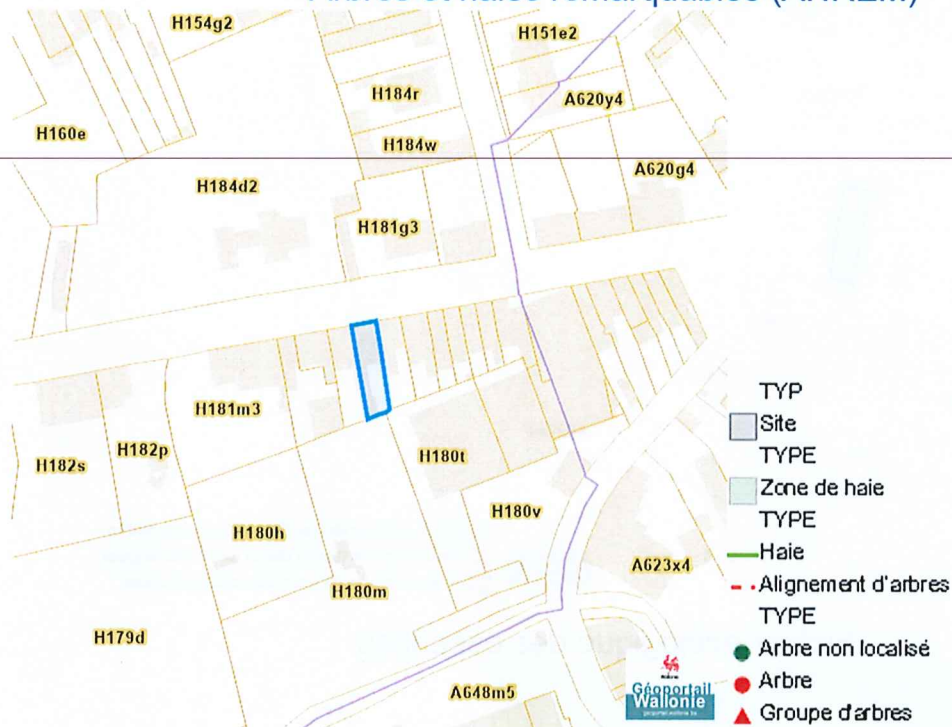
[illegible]

H154g2
H151e2
H184r
A620y4
H160e
H184w
A620g4
H184d2
H181g3
H181m3
H182p
H182s
H180t
H180v
H180h
A623x4
H180m
H179d
A648m5

TYP
Site
TYPE
Zone de haie
TYPE
Haie
Alignement d'arbres
TYPE
Arbre non localisé
Arbre
Groupe d'arbres

Géoportail Wallonie